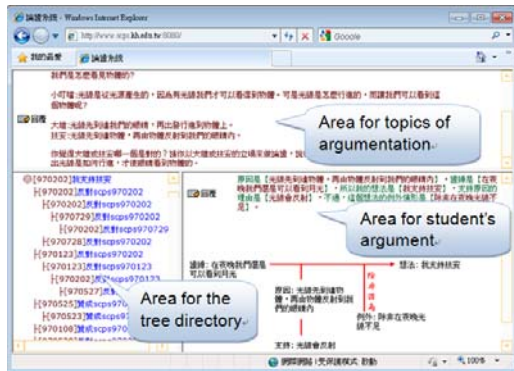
論證系統 - Windows Internet Explorer

http://www.scpc.kh.edu.tw:8080/

Google

我的最愛　論證系統

我們是怎麼看見物體的?

小叮噹:這是從光源產生的,因為有光線我們才可以看得到物體。可是光線是怎麼行進的,而讓我們可以看到這個物體呢?

大雄:光線先到達物體,再由物體反射到我們的眼睛。

我覺得大雄的說法有一個盲點。

回應

Area for topics of argumentation

[970202]我支持甲
[970202]反對scps970202
[970202]反對scps970202
[970729]反對scps970729
[970202]反對scps970729
[970728]反對scps970202
[970123]反對scps970202
[970123]反對scps970123
[970202]反對scps970123
[970527]反
[970525]贊成scps97
[970523]贊成scps97
[970108]贊成scps97

Area for the tree directory

回應

Area for student's argument

資料:在夜晚我們還是可以看到月亮

主張:我支持甲

原因:光線先到達物體,再由物體反射到我們的眼睛

例外:除非在夜晚光線不足

支持:光線會反射

網際網路 | 受保護模式: 啟動　100%